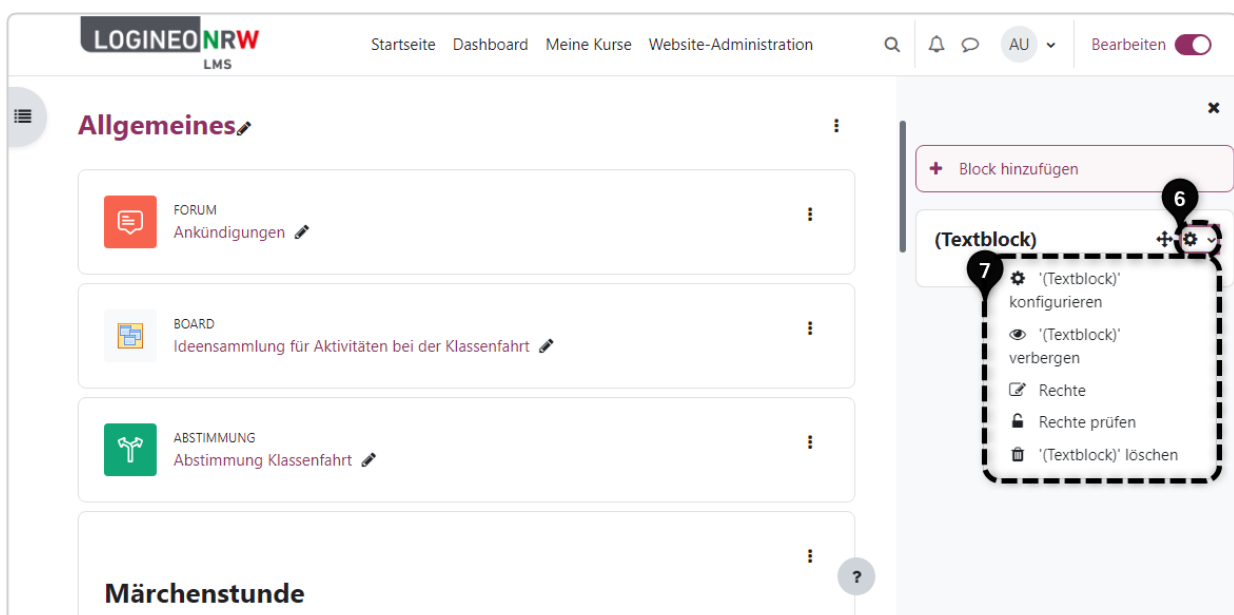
LOGINEO NRW
LMS

Startseite Dashboard Meine Kurse Website-Administration

AU

Bearbeiten

Allgemeines

FORUM
Ankündigungen

BOARD
Ideensammlung für Aktivitäten bei der Klassenfahrt

ABSTIMMUNG
Abstimmung Klassenfahrt

Märchenstunde

?

Block hinzufügen

6

(Textblock)

7

'(Textblock)' konfigurieren

'(Textblock)' verbergen

Rechte

Rechte prüfen

'(Textblock)' löschen